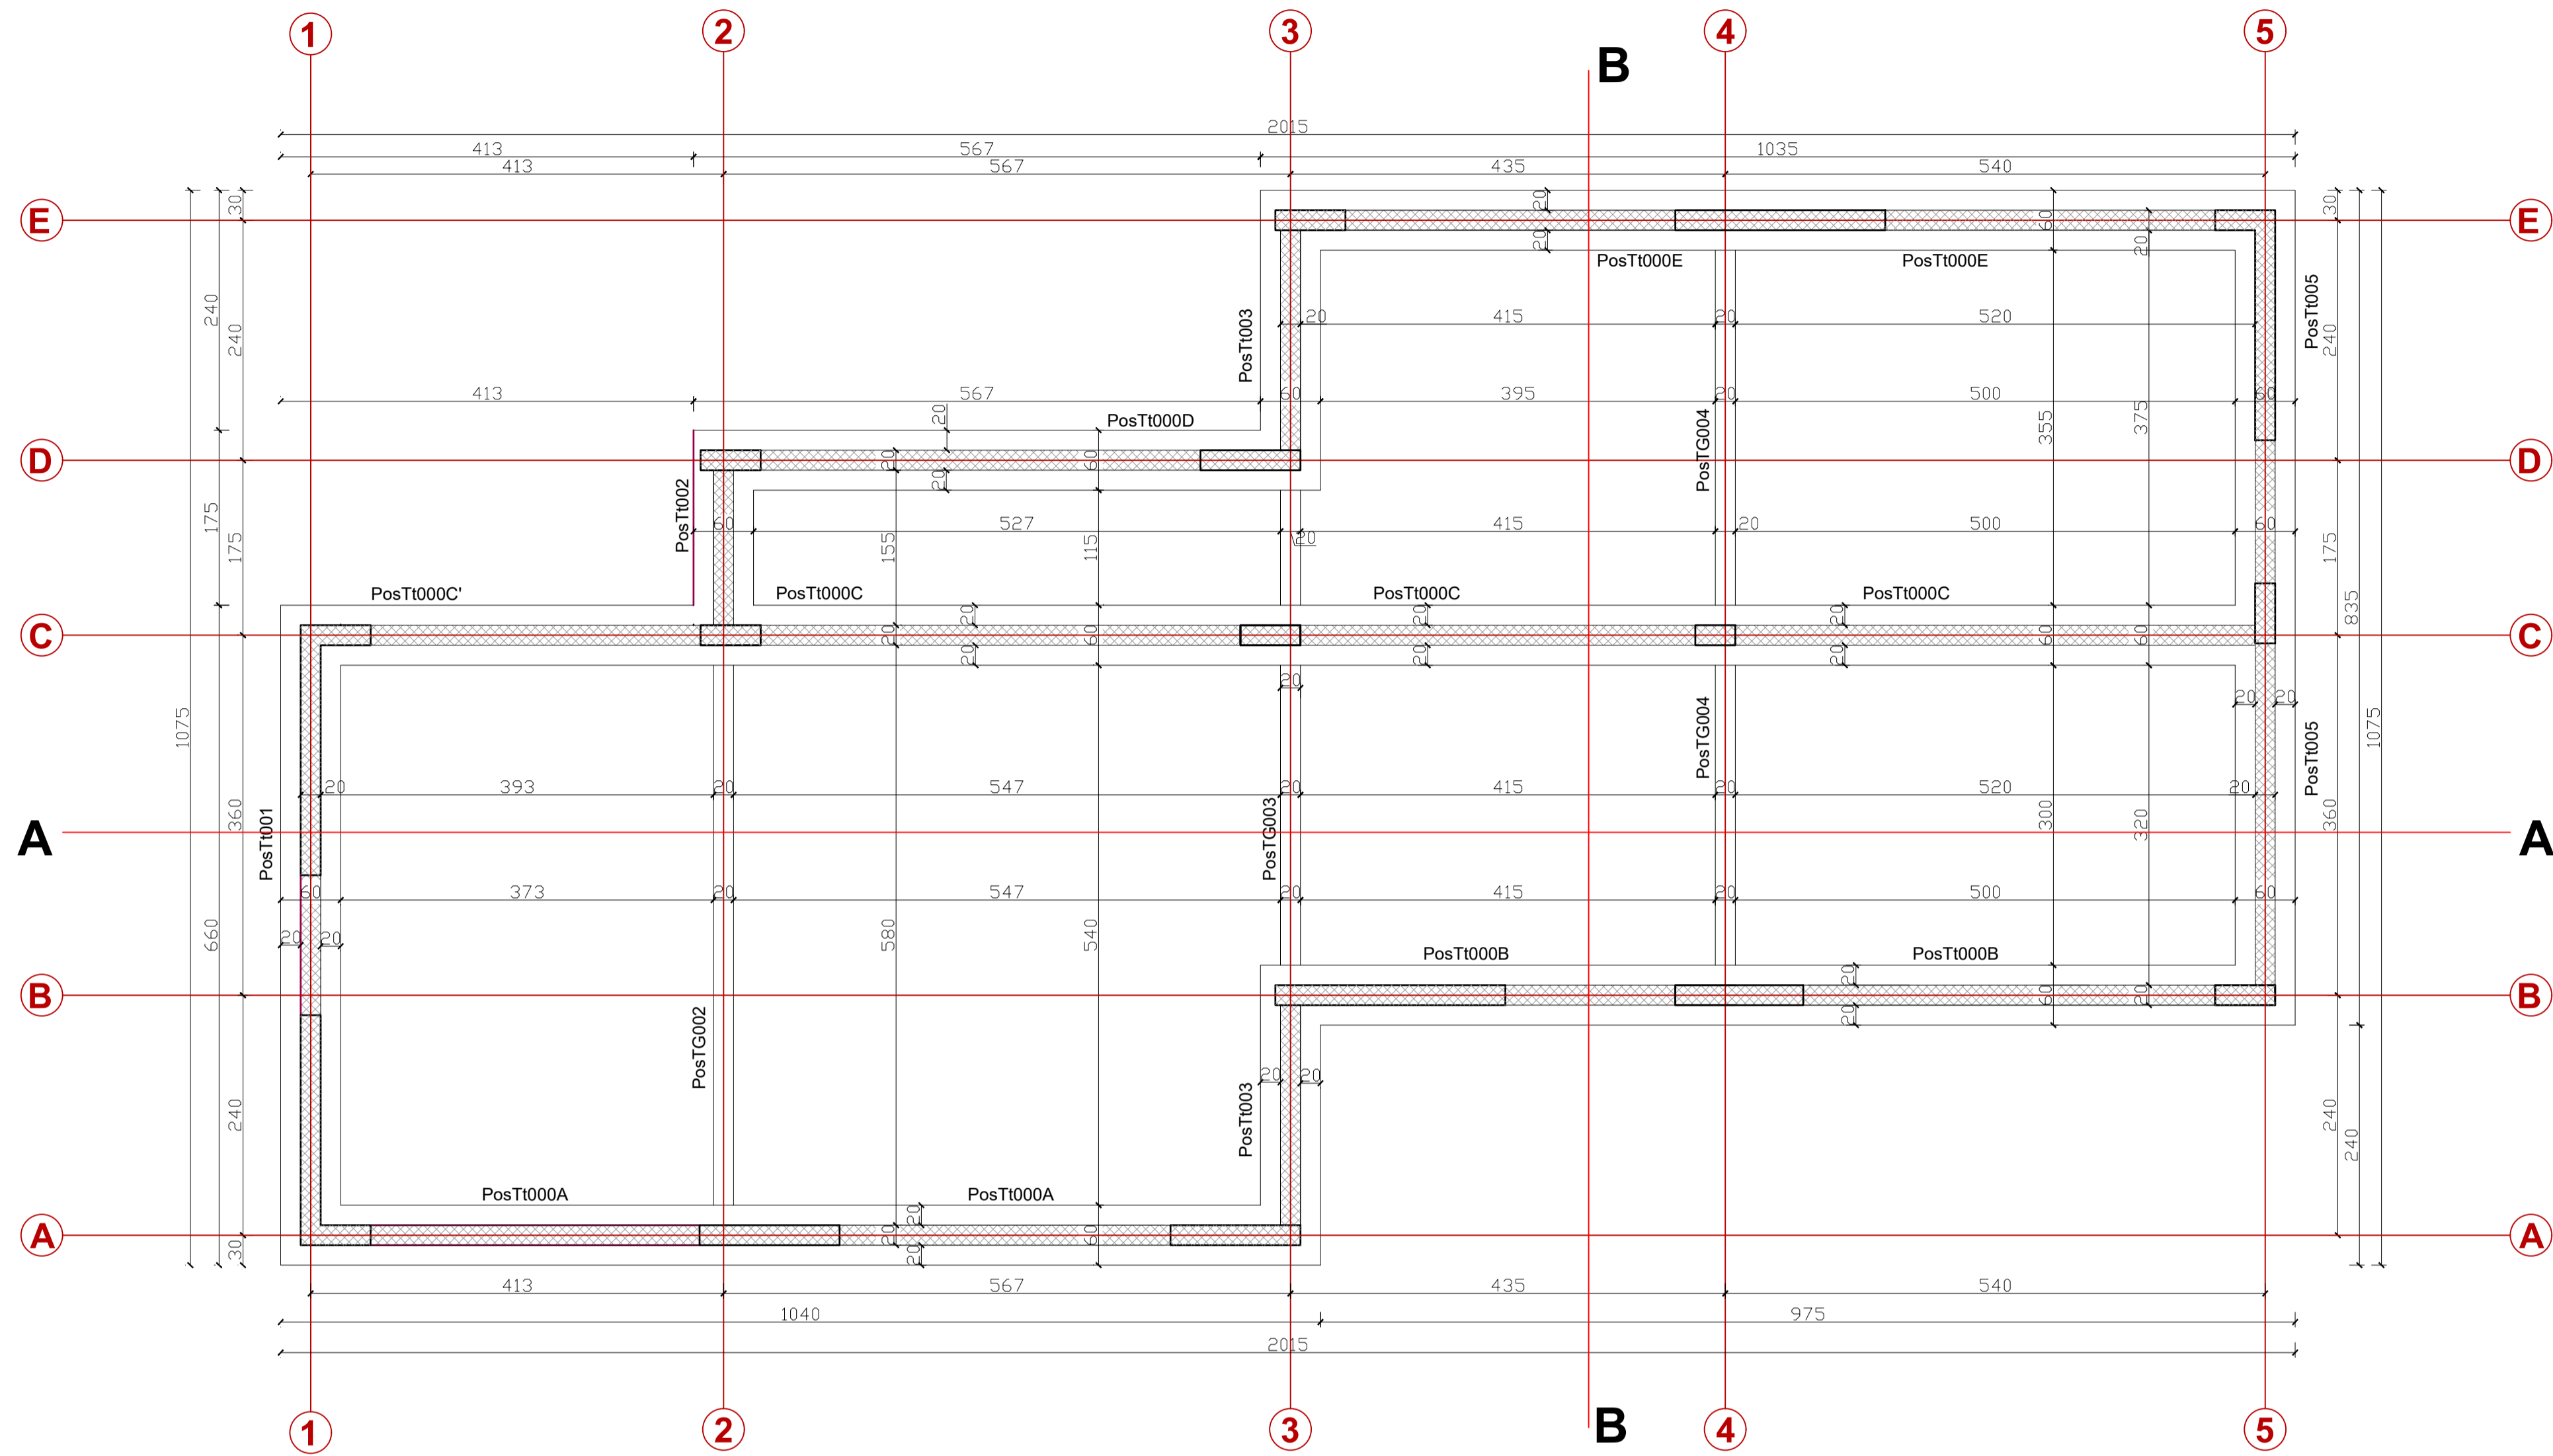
1 2 3 4 5

B

2015

413 567 1035

413 567 435 540

E 30 240 240

20 20 PosTt000E PosTt000E 60 20 30 E

PosTt005 240

PosTt003 20 415 20 520

413 567

60 395 20 500

20 PosTt000D

D 20 60 PosTG004 355 375 60 D

20

PosTt002 60 527 20 415 500 60

175 175 155 115 20 175

PosTt000C' PosTt000C PosTt000C PosTt000C

C 20 20 60 20 60 60 C 835

20 20 20

20 20

20 20

1075 PosTG004 PosTt005 1075

20 393 20 547 20 415 20 520 20

A 360 PosTt001 PosTG003 300 320 360 A

60 373 20 547 20 415 20 500 60

20 20 660 580 540

PosTt000B PosTt000B

B 20 B

60 60

20

PosTG002

20 20

PosTt003 240 240

240

PosTt000A PosTt000A

A 20 A

30 20 60

20

413 567 435 540

1040 975

2015

1 2 3 B 4 5